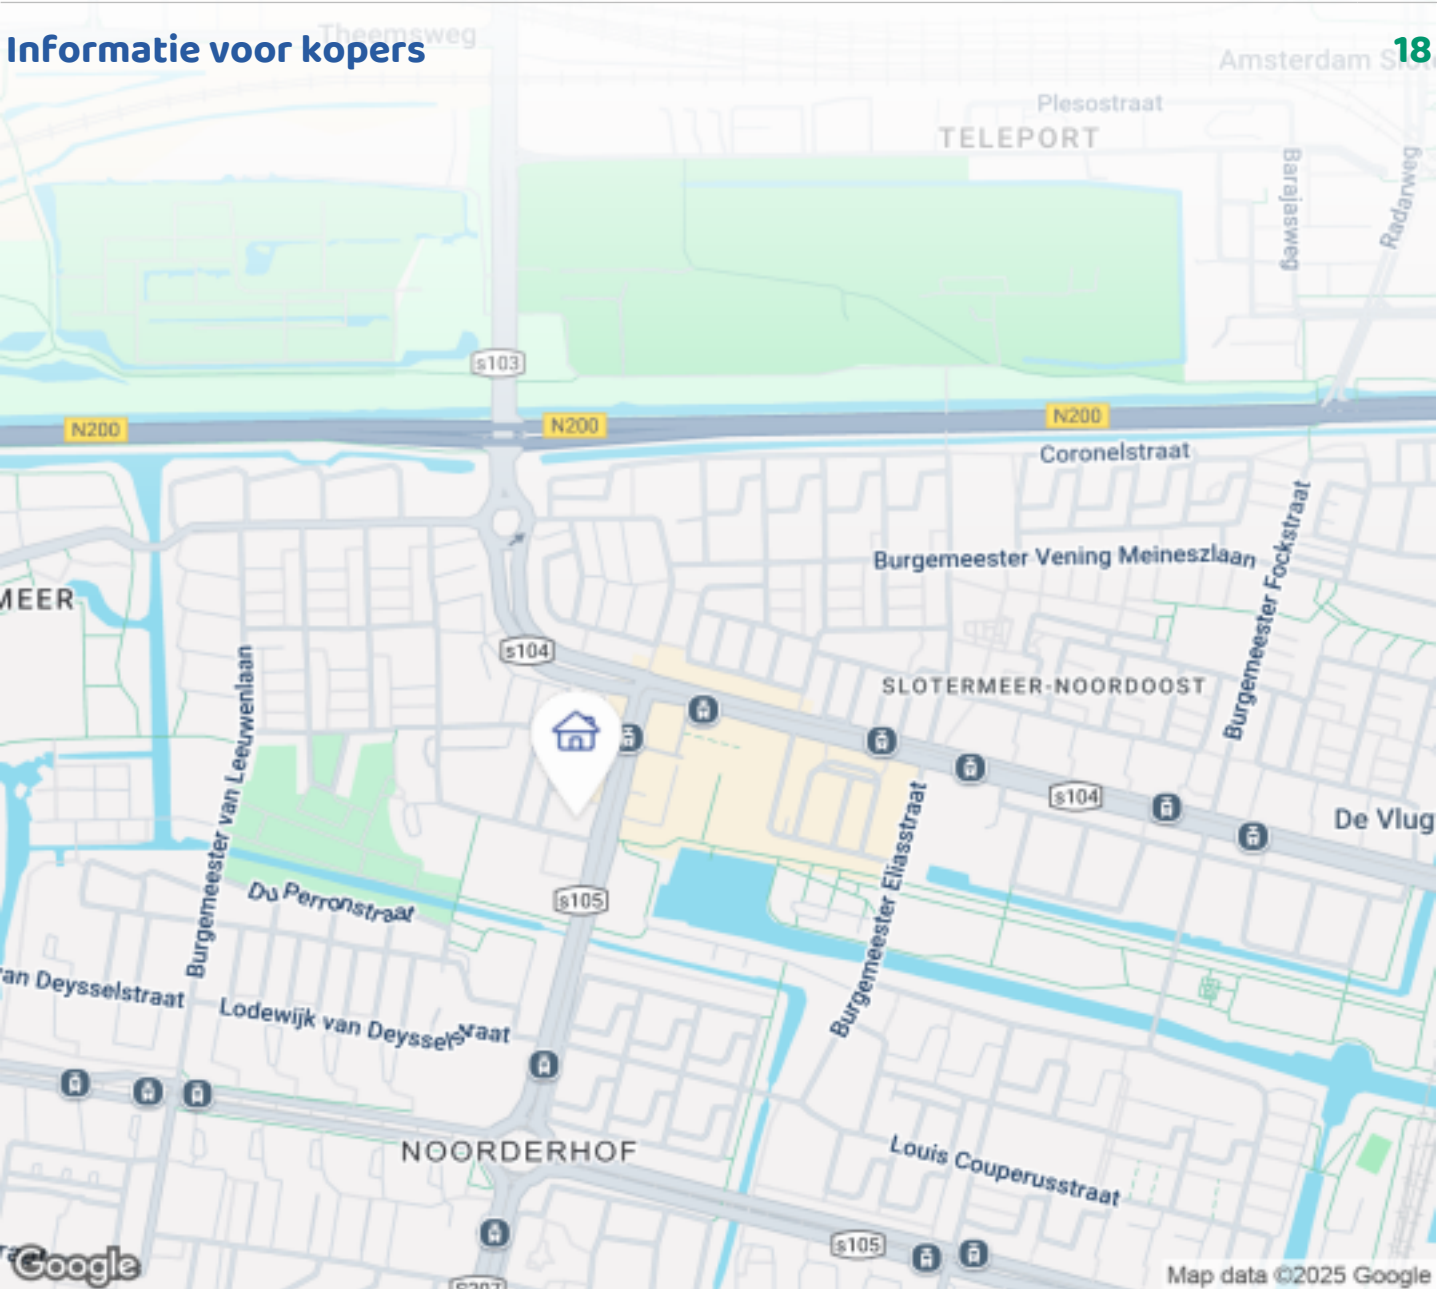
Informatie voor kopers

18

Theemsweg
Amsterdam S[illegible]
Plesostraat
TELEPORT
Baraiesweg
Radarweg
s103
N200
N200
N200
Coronelstraat
Burgemeester Vening Meineszlaan
Burgemeester Fockstraat
MEER
s104
SLOTERMEER-NOORDOOST
Burgemeester van Leeuwenlaan
s104
De Vlug
Burgemeester Eliasstraat
Du Perronstraat
s105
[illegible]an Deysselstraat
Lodewijk van Deysselstraat
NOORDERHOF
Louis Couperusstraat
s105
Google
Map data ©2025 Google